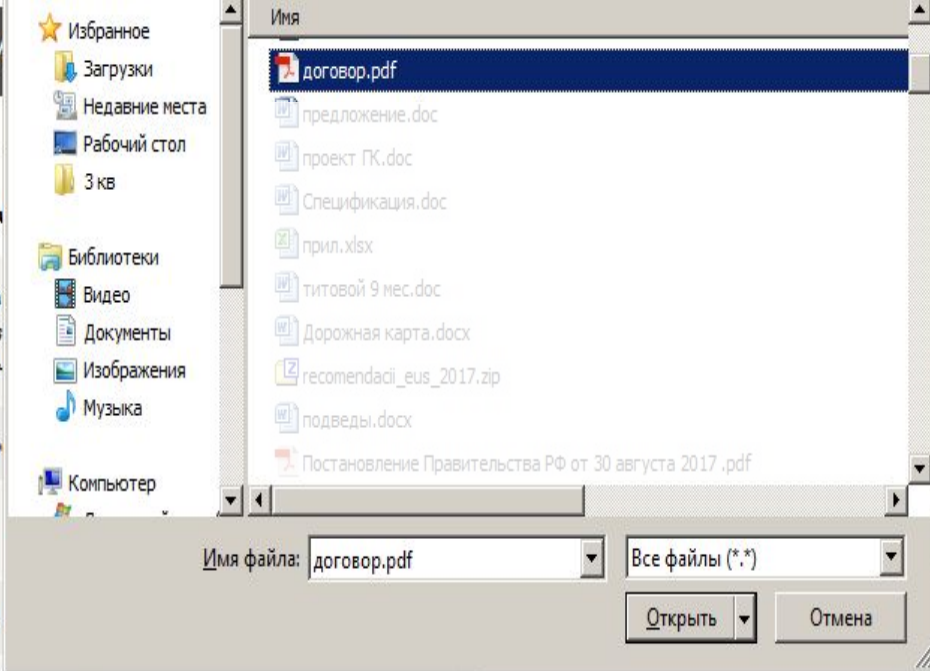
Избранное
Загрузки
Недавние места
Рабочий стол
3 кв

Библиотеки
Видео
Документы
Изображения
Музыка

Компьютер
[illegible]

Имя
договор.pdf
предложение.doc
проект ГК.doc
Спецификация.doc
прил.xlsx
титовой 9 мес.doc
Дорожная карта.docx
recomendacii_eus_2017.zip
подведы.docx
Постановление Правительства РФ от 30 августа 2017 .pdf

Имя файла: договор.pdf
Все файлы (*.*)
Открыть
Отмена